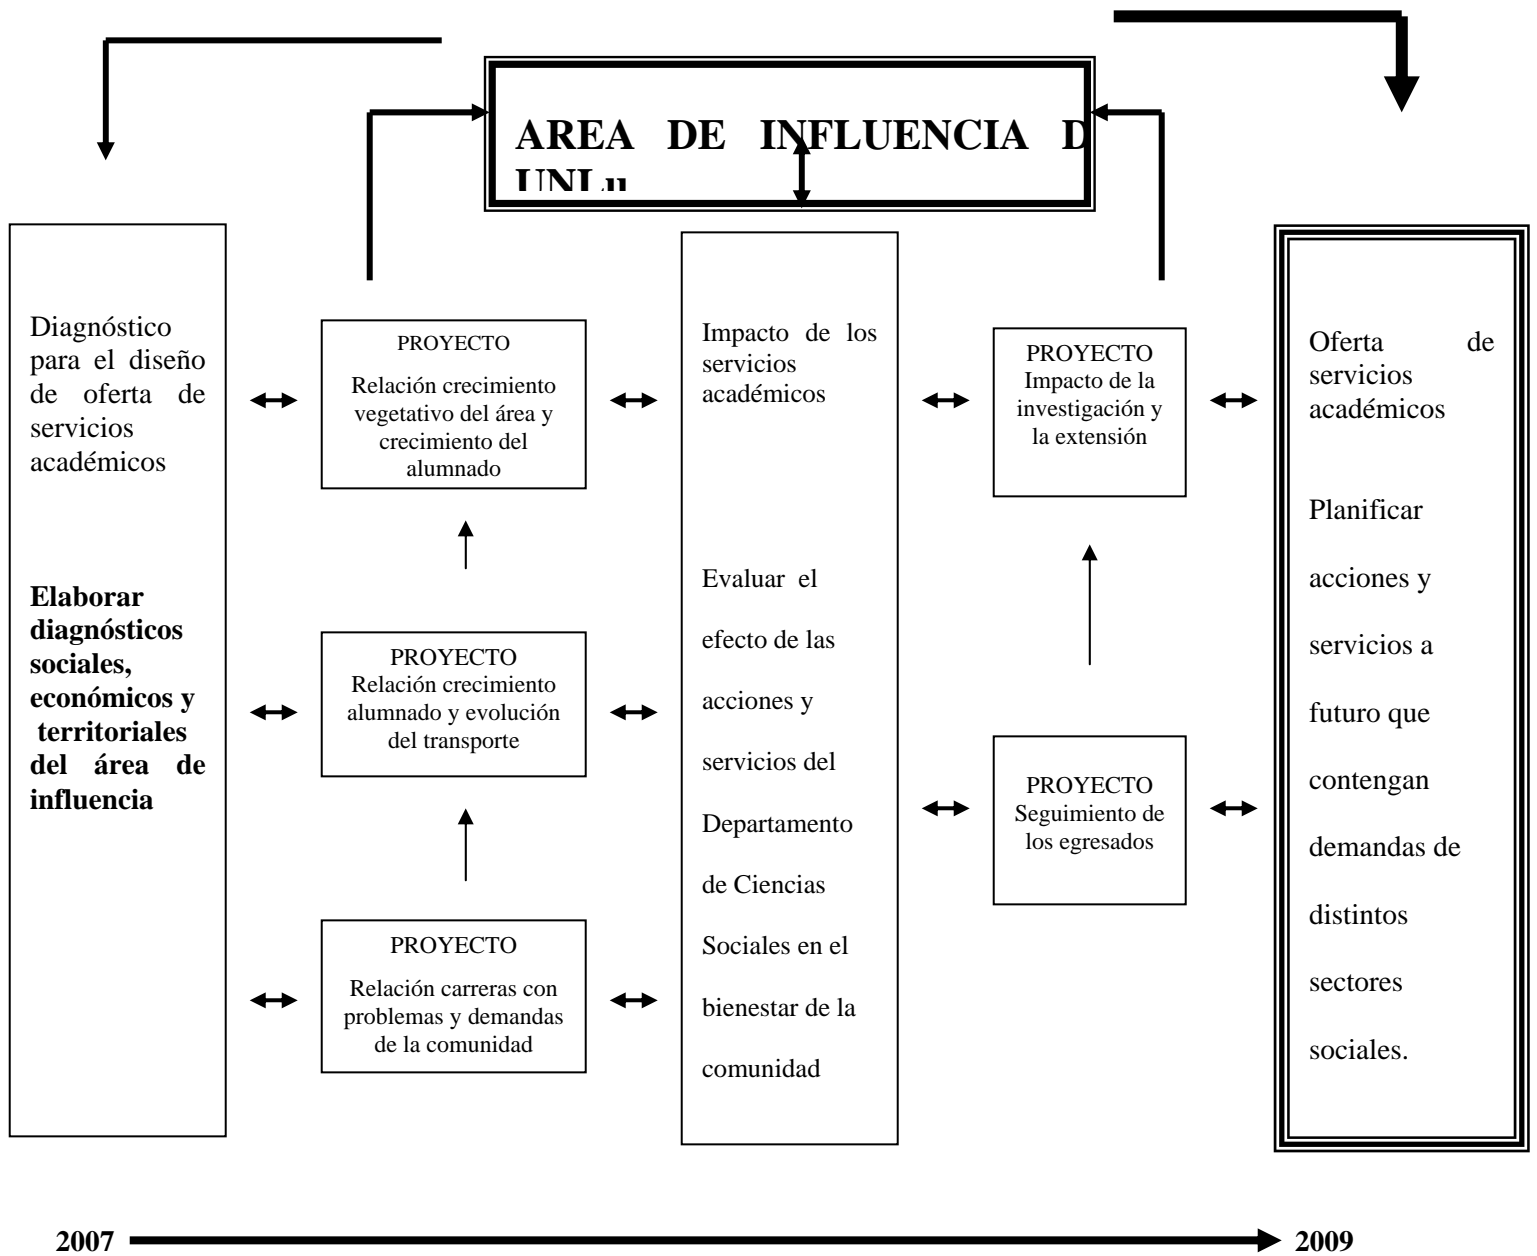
AREA DE INFLUENCIA D UNLu

Diagnóstico para el diseño de oferta de servicios académicos

Elaborar diagnósticos sociales, económicos y territoriales del área de influencia

PROYECTO
Relación crecimiento vegetativo del área y crecimiento del alumnado

PROYECTO
Relación crecimiento alumnado y evolución del transporte

PROYECTO
Relación carreras con problemas y demandas de la comunidad

Impacto de los servicios académicos

Evaluar el efecto de las acciones y servicios del Departamento de Ciencias Sociales en el bienestar de la comunidad

PROYECTO
Impacto de la investigación y la extensión

PROYECTO
Seguimiento de los egresados

Oferta de servicios académicos

Planificar acciones y servicios a futuro que contengan demandas de distintos sectores sociales.

2007

2009